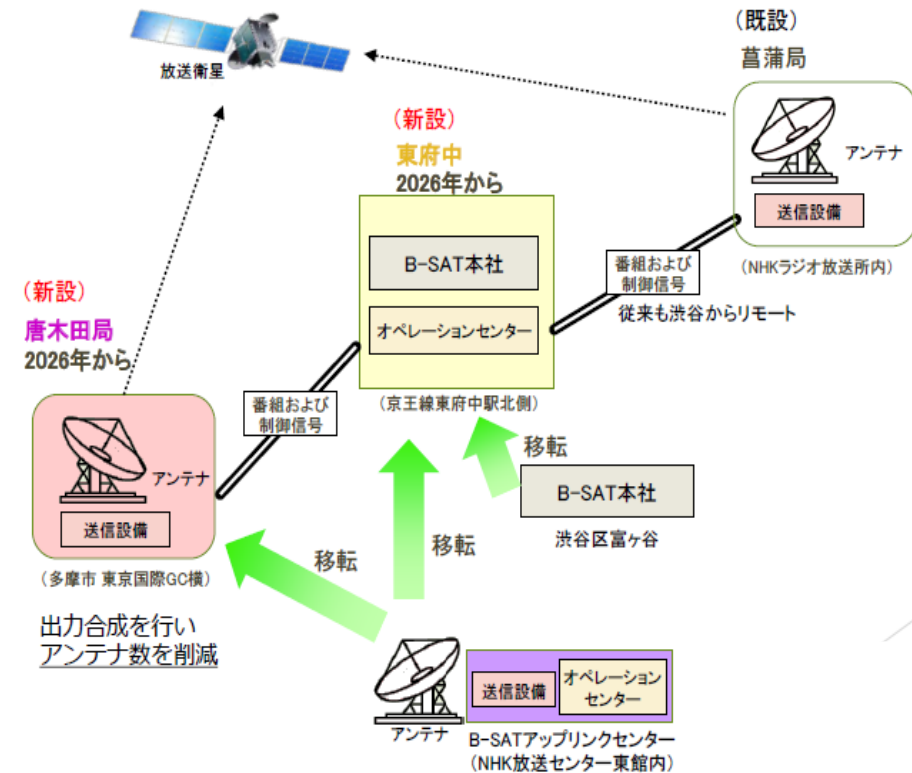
放送衛星

（既設）
菖蒲局

アンテナ
送信設備
（NHKラジオ放送所内）

（新設）
東府中
2026年から

B-SAT本社
オペレーションセンター
（京王線東府中駅北側）

番組および制御信号
従来も渋谷からリモート

（新設）
唐木田局
2026年から

アンテナ
送信設備
（多摩市 東京国際GC横）

番組および制御信号

移転
B-SAT本社
渋谷区富ヶ谷

移転
移転

出力合成を行い
アンテナ数を削減

アンテナ
送信設備
オペレーションセンター
B-SATアップリンクセンター
（NHK放送センター東館内）